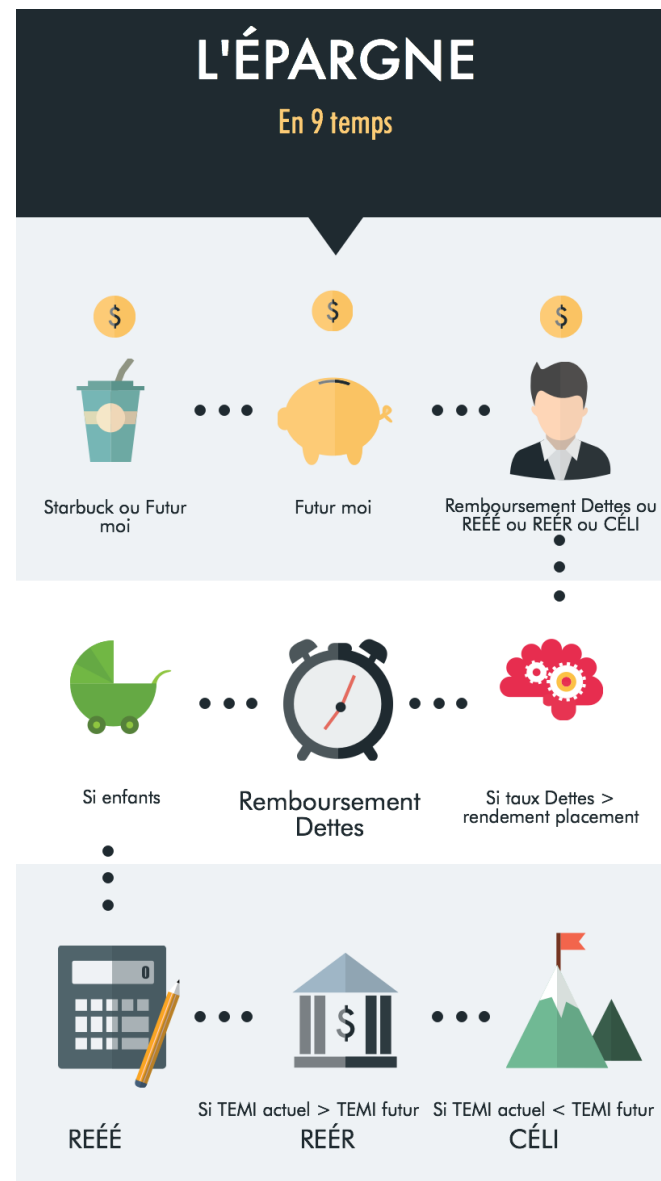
L'ÉPARGNE

En 9 temps

$

$

$

Starbuck ou Futur moi

Futur moi

Remboursement Dettes ou REÉÉ ou REÉR ou CÉLI

Si enfants

Remboursement Dettes

Si taux Dettes > rendement placement

0

$

REÉÉ

Si TEMI actuel > TEMI futur
REÉR

Si TEMI actuel < TEMI futur
CÉLI